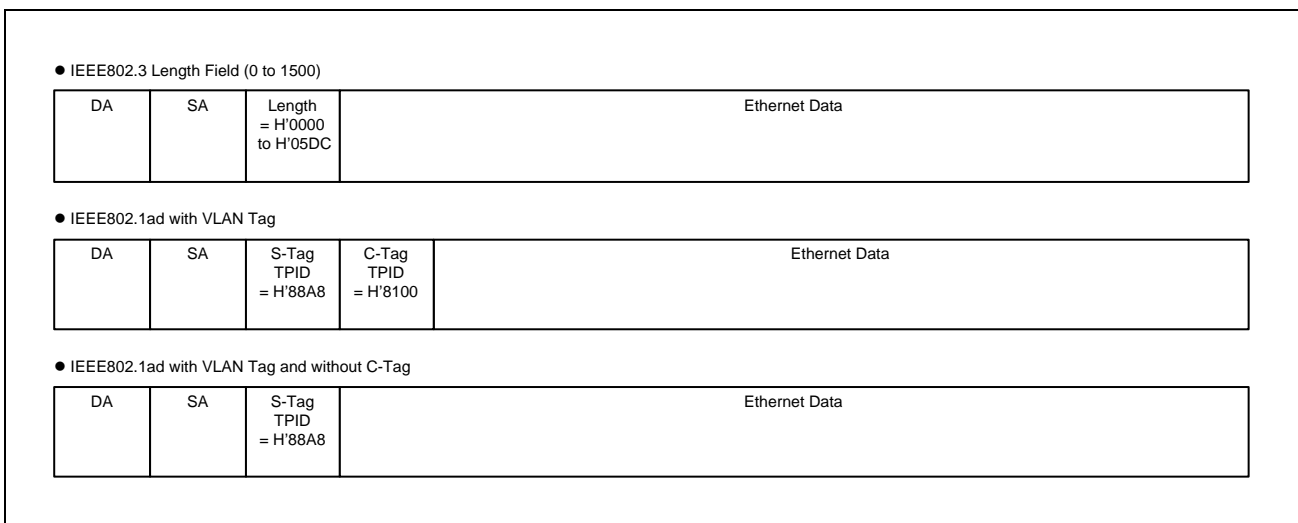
● IEEE802.3 Length Field (0 to 1500)

| DA | SA | Length = H'0000 to H'05DC | Ethernet Data |
|---|---|---|---|

● IEEE802.1ad with VLAN Tag

| DA | SA | S-Tag TPID = H'88A8 | C-Tag TPID = H'8100 | Ethernet Data |
|---|---|---|---|---|

● IEEE802.1ad with VLAN Tag and without C-Tag

| DA | SA | S-Tag TPID = H'88A8 | Ethernet Data |
|---|---|---|---|